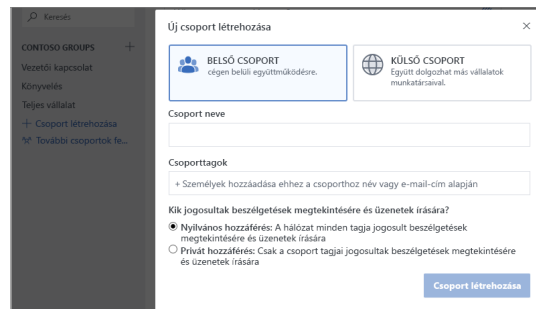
Keresés

CONTOSO GROUPS +

Vezetői kapcsolat

Könyvelés

Teljes vállalat

+ Csoport létrehozása

További csoportok fe...

Új csoport létrehozása

×

BELSŐ CSOPORT
cégen belüli együttműködésre.

KÜLSŐ CSOPORT
Együtt dolgozhat más vállalatok munkatársaival.

Csoport neve

Csoporttagok

+ Személyek hozzáadása ehhez a csoporthoz név vagy e-mail-cím alapján

Kik jogosultak beszélgetések megtekintésére és üzenetek írására?

Nyilvános hozzáférés: A hálózat minden tagja jogosult beszélgetések megtekintésére és üzenetek írására

Privát hozzáférés: Csak a csoport tagjai jogosultak beszélgetések megtekintésére és üzenetek írására

Csoport létrehozása